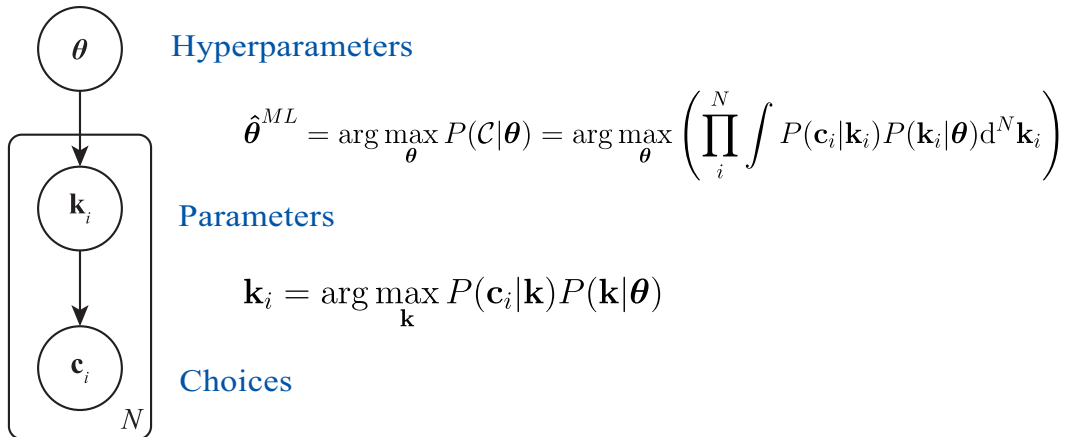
$\boldsymbol{\theta}$

Hyperparameters

$\hat{\boldsymbol{\theta}}^{ML} = \arg\max_{\boldsymbol{\theta}} P(\mathcal{C}|\boldsymbol{\theta}) = \arg\max_{\boldsymbol{\theta}} \left( \prod_{i}^{N} \int P(\mathbf{c}_i|\mathbf{k}_i) P(\mathbf{k}_i|\boldsymbol{\theta}) \mathrm{d}^N \mathbf{k}_i \right)$

$\mathbf{k}_i$

Parameters

$\mathbf{k}_i = \arg\max_{\mathbf{k}} P(\mathbf{c}_i|\mathbf{k}) P(\mathbf{k}|\boldsymbol{\theta})$

$\mathbf{c}_i$

Choices

$N$